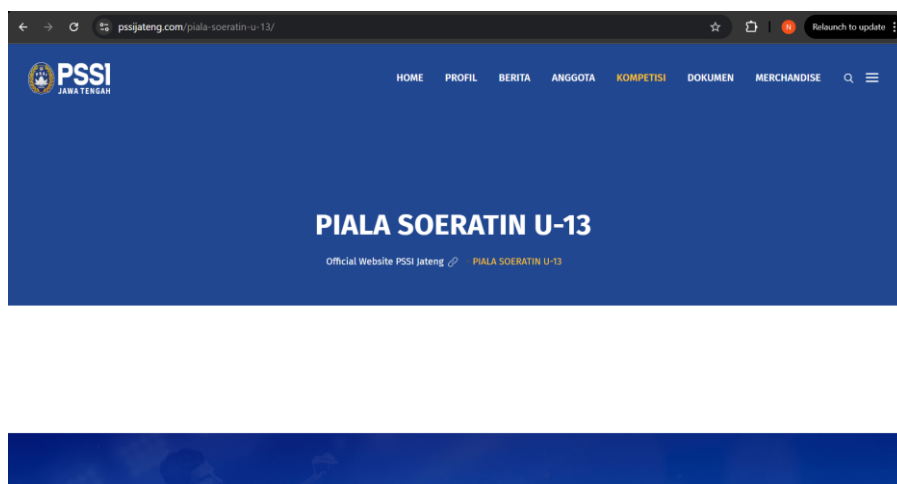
pssijateng.com/piala-soeratin-u-13/

N Relaunch to update

PSSI JAWA TENGAH

HOME PROFIL BERITA ANGGOTA KOMPETISI DOKUMEN MERCHANDISE

PIALA SOERATIN U-13

Official Website PSSI Jateng PIALA SOERATIN U-13